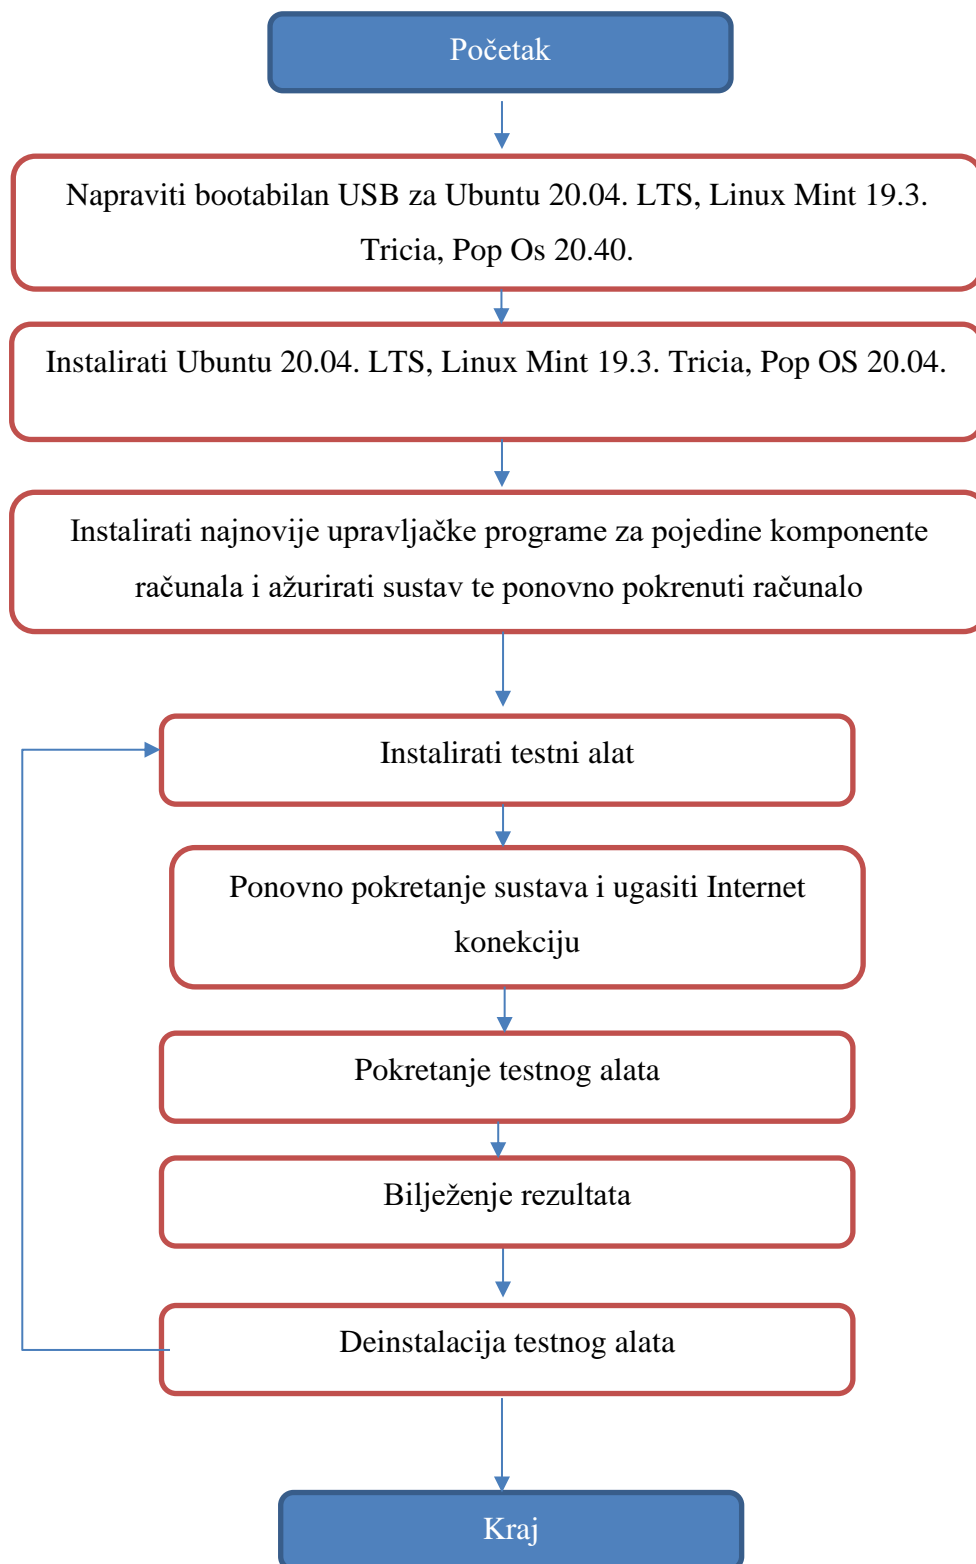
Početak

Napraviti bootabilan USB za Ubuntu 20.04. LTS, Linux Mint 19.3. Tricia, Pop Os 20.40.

Instalirati Ubuntu 20.04. LTS, Linux Mint 19.3. Tricia, Pop OS 20.04.

Instalirati najnovije upravljačke programe za pojedine komponente računala i ažurirati sustav te ponovno pokrenuti računalo

Instalirati testni alat

Ponovno pokretanje sustava i ugasiti Internet konekciju

Pokretanje testnog alata

Bilježenje rezultata

Deinstalacija testnog alata

Kraj